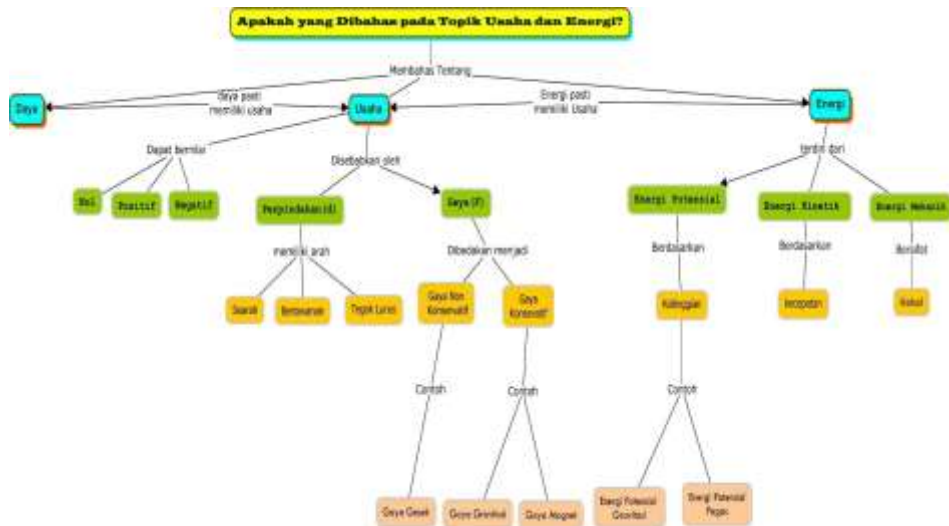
Apakah yang Dibahas pada Topik Usaha dan Energi?

Membahas Tentang

Daya

daya pasti memiliki usaha

Usaha

Energi pasti memiliki Usaha

Energi

Dapat bernilai

Nol

Positif

Negatif

Disebabkan oleh

Perpindahan(d)

memiliki arah

Searah

Berlawanan

Tegak Lurus

Gaya (F)

Dibedakan menjadi

Gaya Non Konservatif

Contoh

Gaya Gesek

Gaya Konservatif

Contoh

Gaya Gravitasi

Gaya Magnet

terdiri dari

Energi Potensial

Berdasarkan

Ketinggian

Contoh

Energi Potensial Gravitasi

Energi Potensial Pegas

Energi Kinetik

Berdasarkan

Kecepatan

Energi Mekanik

Bersifat

Kekal